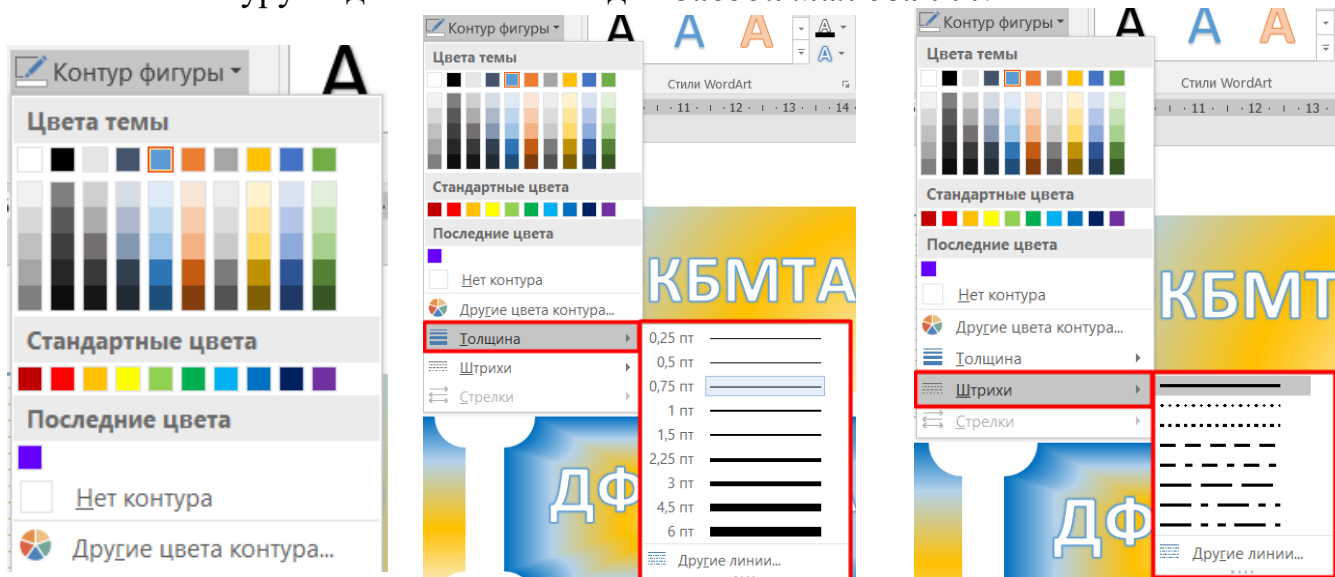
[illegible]

Контур фигуры

A

Цвета темы

Стандартные цвета

Последние цвета

Нет контура

Другие цвета контура...

Контур фигуры

A A A

Цвета темы

Стили WordArt

11 · 12 · 13 · 14

Стандартные цвета

Последние цвета

Нет контура

Другие цвета контура...

Толщина

Штрихи

Стрелки

КБМТА

ДФ

0,25 пт

0,5 пт

0,75 пт

1 пт

1,5 пт

2,25 пт

3 пт

4,5 пт

6 пт

Другие линии...

Контур фигуры

A A A

Цвета темы

Стили WordArt

11 · 12 · 13

Стандартные цвета

Последние цвета

Нет контура

Другие цвета контура...

Толщина

Штрихи

Стрелки

КБМТ

ДФ

Другие линии...